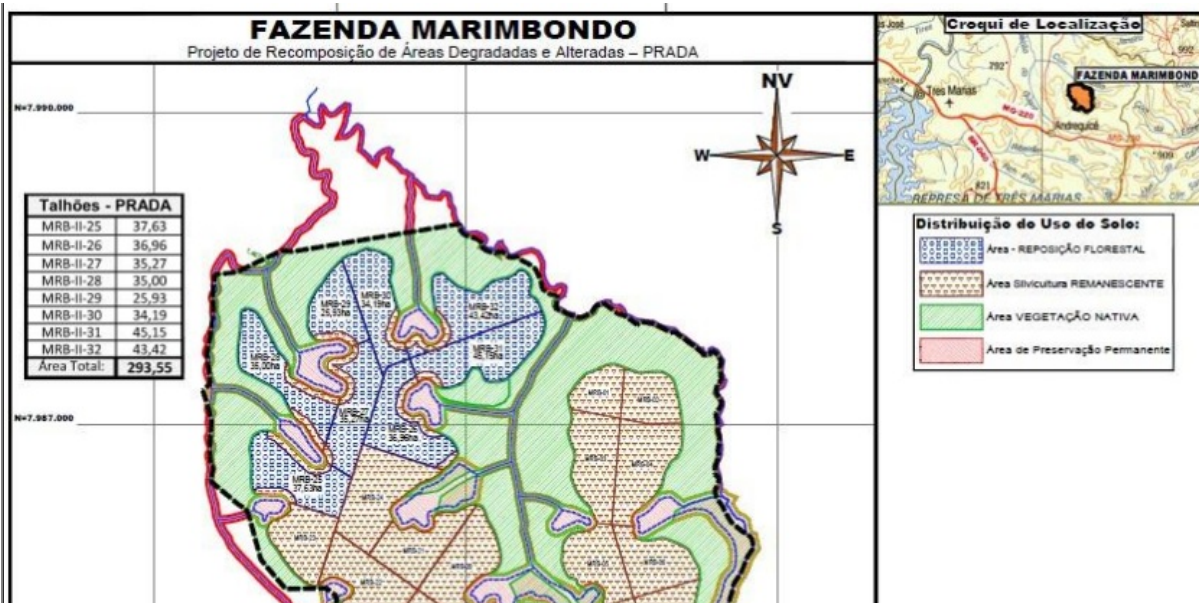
FAZENDA MARIMBONDO
Projeto de Recomposição de Áreas Degradadas e Alteradas – PRADA

N=7.990.000

N=7.987.000

NV
W
E
S

| Talhões - PRADA | |
|---|---|
| MRB-II-25 | 37,63 |
| MRB-II-26 | 36,96 |
| MRB-II-27 | 35,27 |
| MRB-II-28 | 35,00 |
| MRB-II-29 | 25,93 |
| MRB-II-30 | 34,19 |
| MRB-II-31 | 45,15 |
| MRB-II-32 | 43,42 |
| Área Total: | 293,55 |

MRB-29 25,93ha
MRB-30 34,19ha
MRB-32 43,42ha
MRB-31 45,15ha
MRB-28 35,00ha
MRB-27 35,27ha
MRB-26 36,96ha
MRB-25 37,63ha

Croqui de Localização
FAZENDA MARIMBONDO
Três Marias
Andrequicé
REPRESA DE TRÊS MARIAS

Distribuição do Uso do Solo:
Área - REPOSIÇÃO FLORESTAL
Área Silvicultura REMANESCENTE
Área VEGETAÇÃO NATIVA
Área de Preservação Permanente